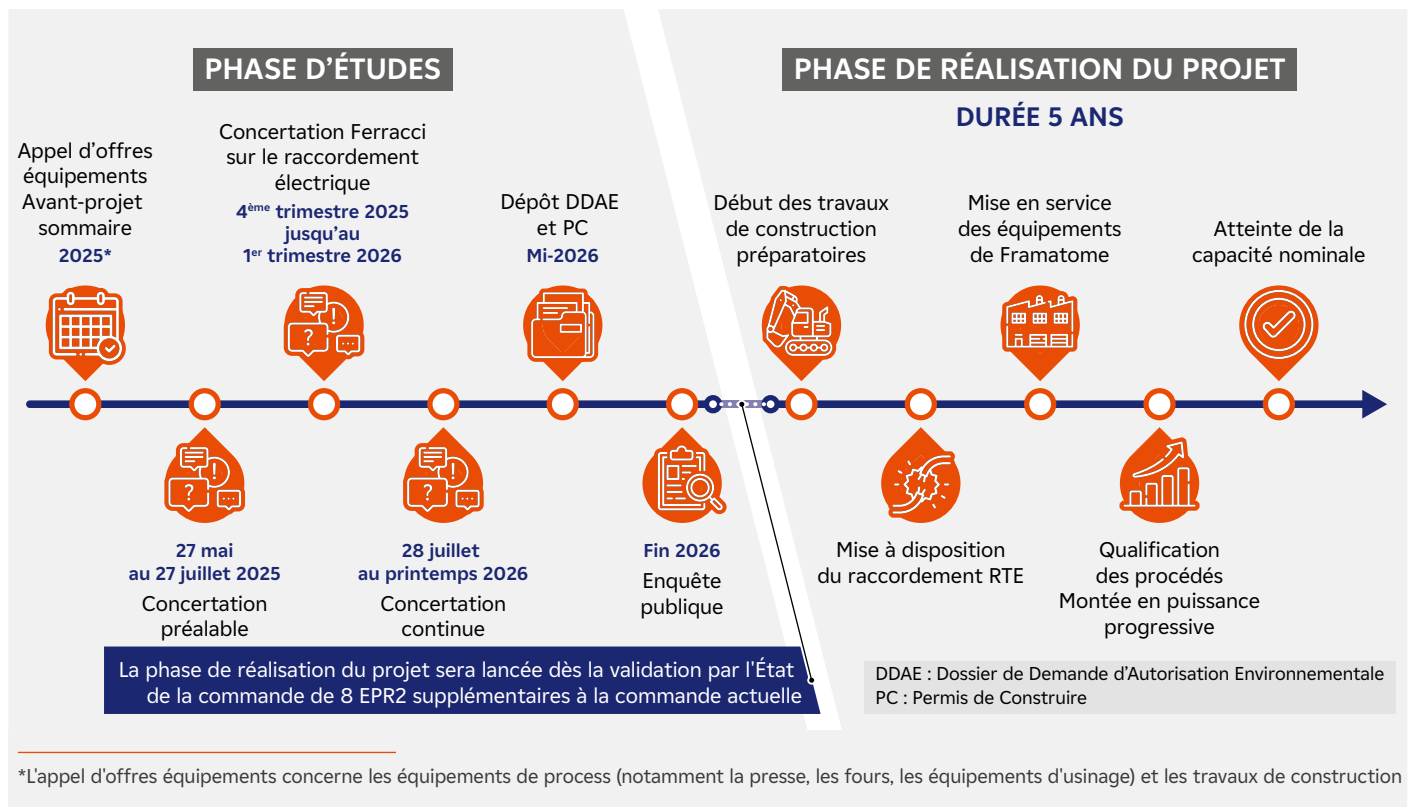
PHASE D'ÉTUDES

PHASE DE RÉALISATION DU PROJET

DURÉE 5 ANS

Appel d'offres équipements Avant-projet sommaire
2025*

Concertation Ferracci sur le raccordement électrique
4$^{ème}$ trimestre 2025 jusqu'au 1$^{er}$ trimestre 2026

Dépôt DDAE et PC
Mi-2026

Début des travaux de construction préparatoires

Mise en service des équipements de Framatome

Atteinte de la capacité nominale

27 mai au 27 juillet 2025
Concertation préalable

28 juillet au printemps 2026
Concertation continue

Fin 2026
Enquête publique

Mise à disposition du raccordement RTE

Qualification des procédés
Montée en puissance progressive

La phase de réalisation du projet sera lancée dès la validation par l'État de la commande de 8 EPR2 supplémentaires à la commande actuelle

DDAE : Dossier de Demande d'Autorisation Environnementale
PC : Permis de Construire

*L'appel d'offres équipements concerne les équipements de process (notamment la presse, les fours, les équipements d'usinage) et les travaux de construction